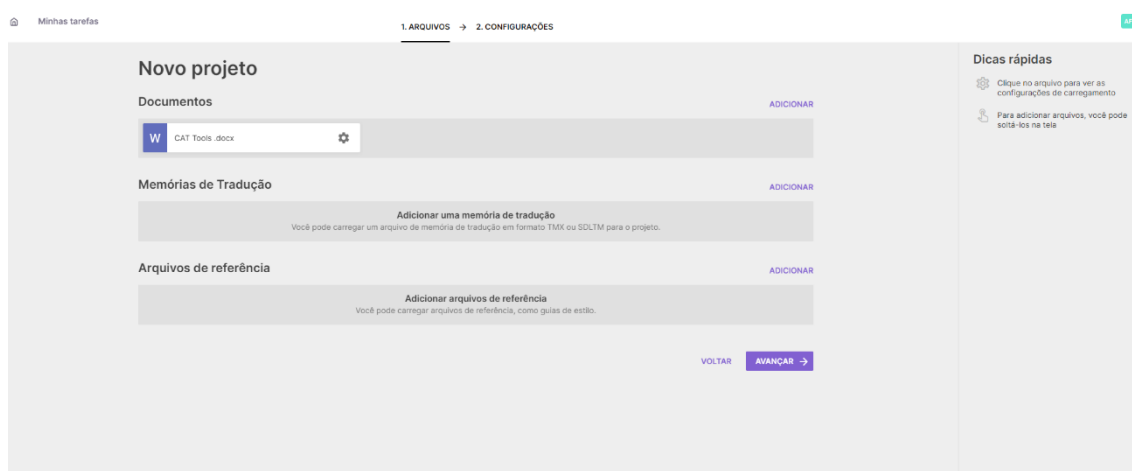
Minhas tarefas

1. ARQUIVOS → 2. CONFIGURAÇÕES

AF

Novo projeto

Documentos

ADICIONAR

W CAT Tools .docx

Memórias de Tradução

ADICIONAR

Adicionar uma memória de tradução
Você pode carregar um arquivo de memória de tradução em formato TMX ou SDLTM para o projeto.

Arquivos de referência

ADICIONAR

Adicionar arquivos de referência
Você pode carregar arquivos de referência, como guias de estilo.

VOLTAR

AVANÇAR →

Dicas rápidas

Clique no arquivo para ver as configurações de carregamento

Para adicionar arquivos, você pode soltá-los na tela